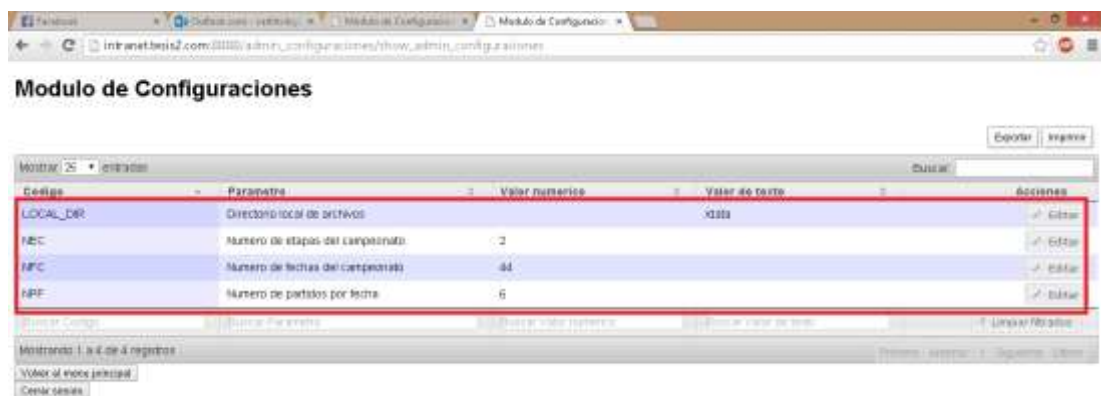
Facebook | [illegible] | Modulo de Configuraci | Modulo de Configuracio ×

intranet.bejis2.com/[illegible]/admin_configuraciones/show_admin_configuraciones

Modulo de Configuraciones

Exportar | Imprimir

Mostrar 25 entradas

Buscar:

| Codigo | Parametro | Valor numerico | Valor de texto | Acciones |
|---|---|---|---|---|
| LOCAL_DIR | Directorio local de archivos | | /data | Editar |
| NEC | Numero de etapas del campeonato | 2 | | Editar |
| NFC | Numero de fechas del campeonato | 44 | | Editar |
| NPF | Numero de partidos por fecha | 6 | | Editar |
| Buscar Codigo | Buscar Parametro | Buscar valor numerico | Buscar valor de texto | Limpiar filtrados |

Mostrando 1 a 4 de 4 registros

Primero Anterior 1 Siguiente Último

Volver al menu principal

Cerrar sesion